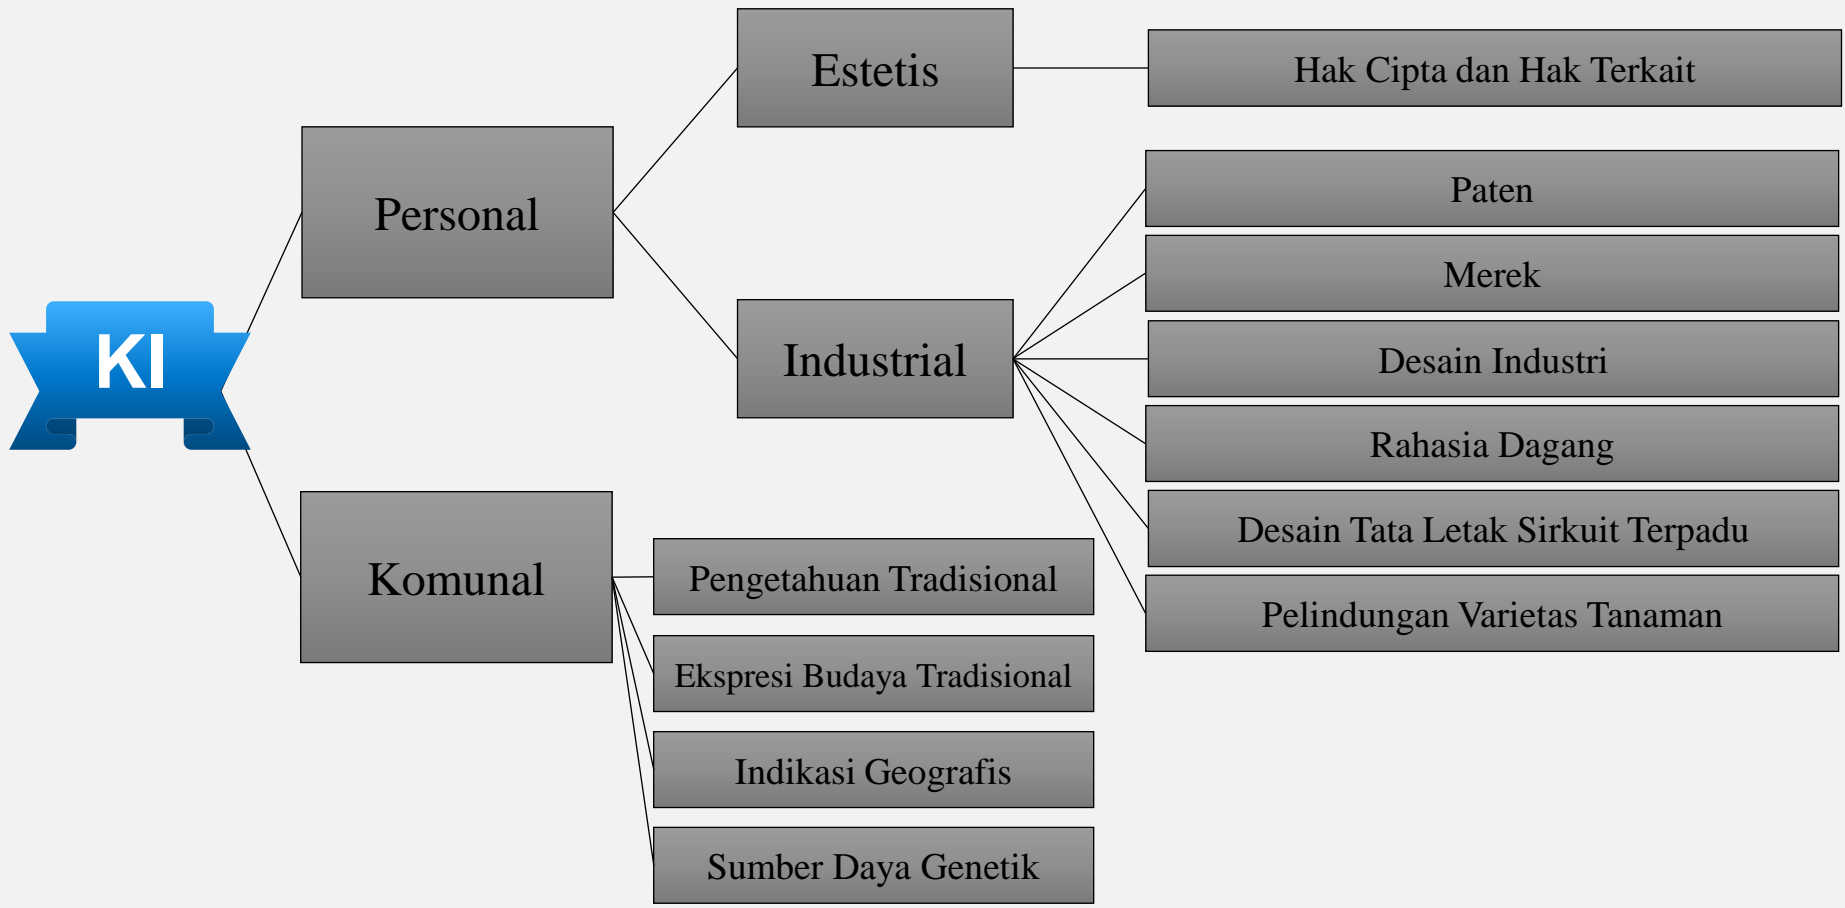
KI

Personal

Estetis

Hak Cipta dan Hak Terkait

Industrial

Paten

Merek

Desain Industri

Rahasia Dagang

Desain Tata Letak Sirkuit Terpadu

Pelindungan Varietas Tanaman

Komunal

Pengetahuan Tradisional

Ekspresi Budaya Tradisional

Indikasi Geografis

Sumber Daya Genetik